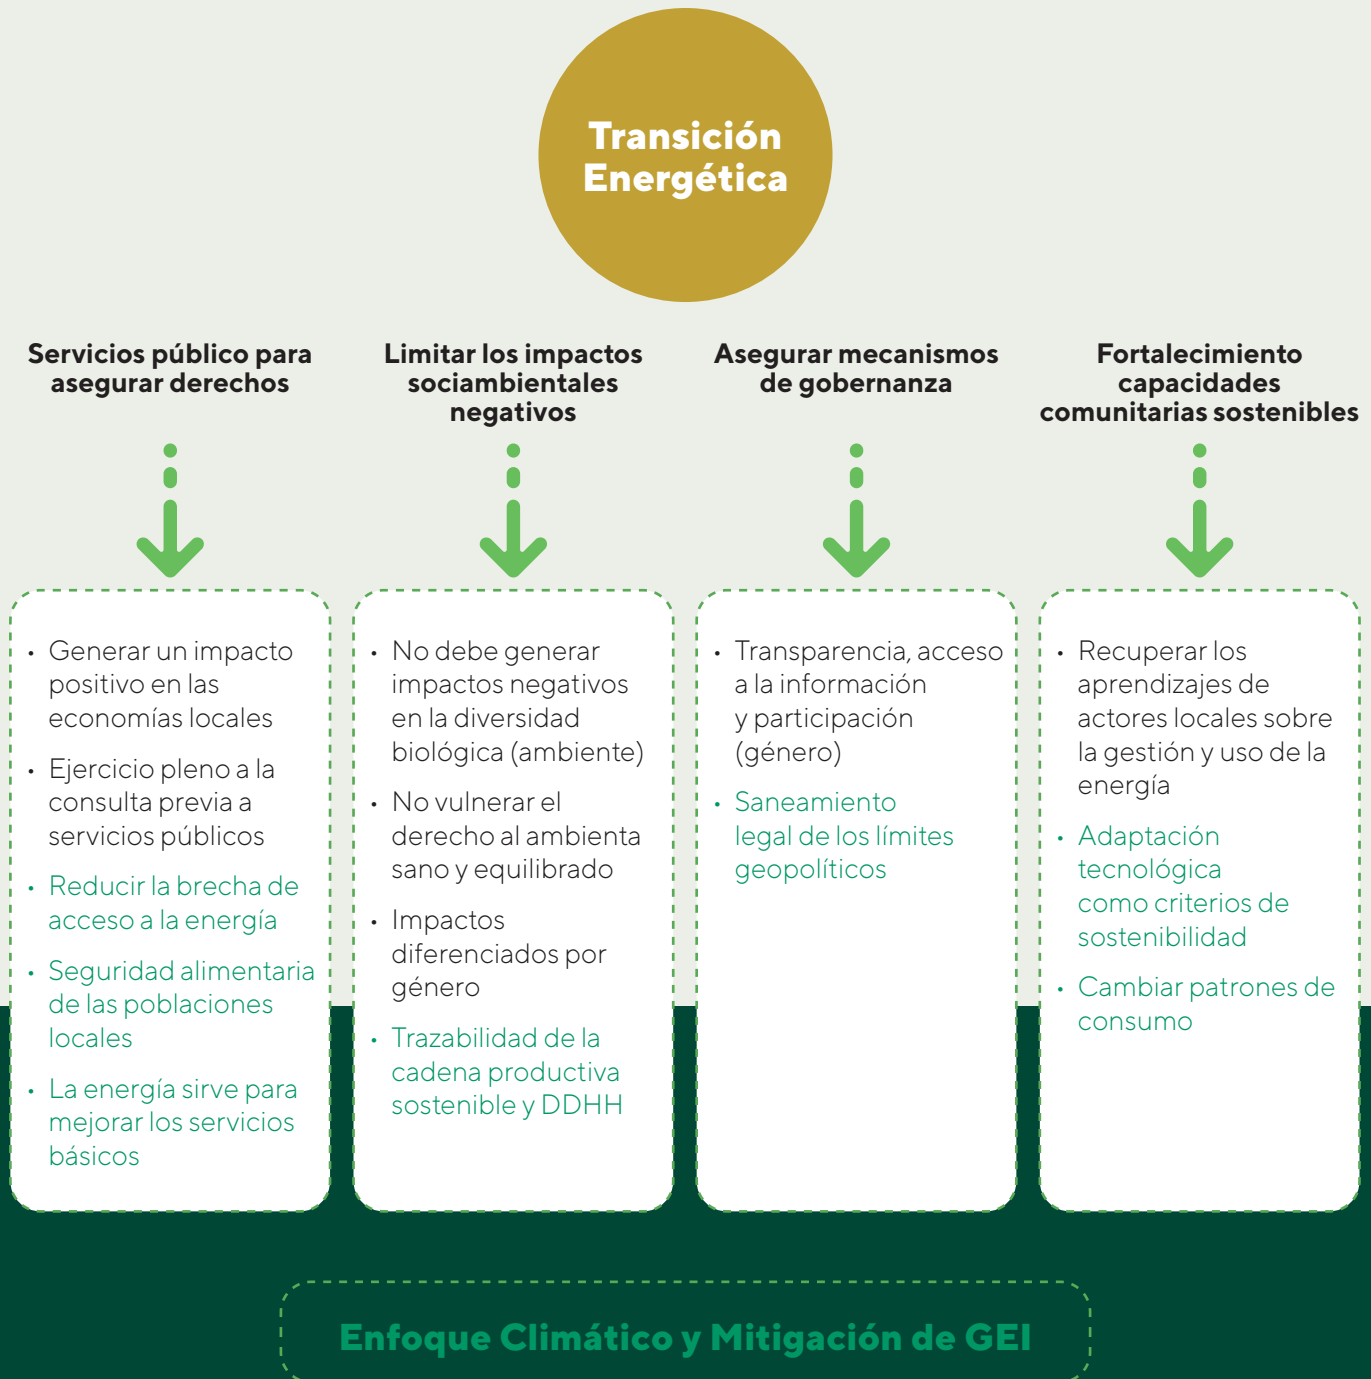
Transición Energética

Servicios público para asegurar derechos

- Generar un impacto positivo en las economías locales
- Ejercicio pleno a la consulta previa a servicios públicos
- Reducir la brecha de acceso a la energía
- Seguridad alimentaria de las poblaciones locales
- La energía sirve para mejorar los servicios básicos

Limitar los impactos sociambientales negativos

- No debe generar impactos negativos en la diversidad biológica (ambiente)
- No vulnerar el derecho al ambienta sano y equilibrado
- Impactos diferenciados por género
- Trazabilidad de la cadena productiva sostenible y DDHH

Asegurar mecanismos de gobernanza

- Transparencia, acceso a la información y participación (género)
- Saneamiento legal de los límites geopolíticos

Fortalecimiento capacidades comunitarias sostenibles

- Recuperar los aprendizajes de actores locales sobre la gestión y uso de la energía
- Adaptación tecnológica como criterios de sostenibilidad
- Cambiar patrones de consumo

Enfoque Climático y Mitigación de GEI